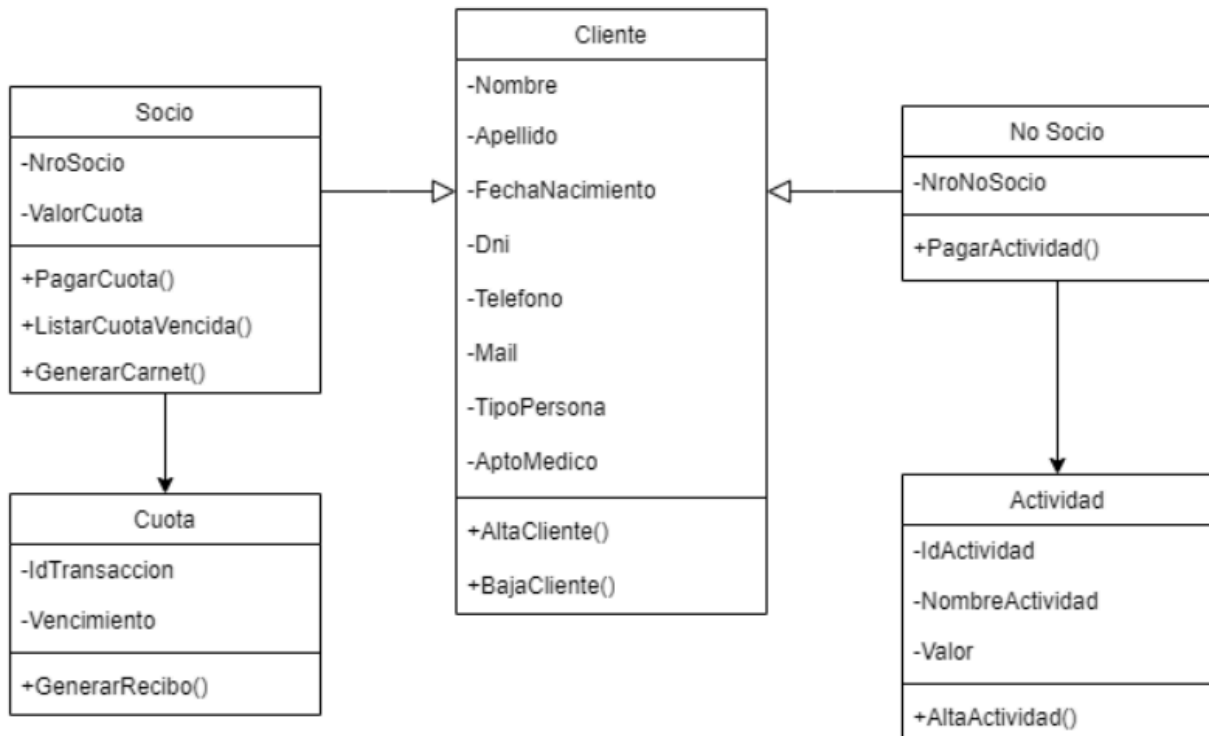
Cliente

-Nombre

-Apellido

-FechaNacimiento

-Dni

-Telefono

-Mail

-TipoPersona

-AptoMedico

+AltaCliente()

+BajaCliente()

Socio

-NroSocio

-ValorCuota

+PagarCuota()

+ListarCuotaVencida()

+GenerarCarnet()

Cuota

-IdTransaccion

-Vencimiento

+GenerarRecibo()

No Socio

-NroNoSocio

+PagarActividad()

Actividad

-IdActividad

-NombreActividad

-Valor

+AltaActividad()